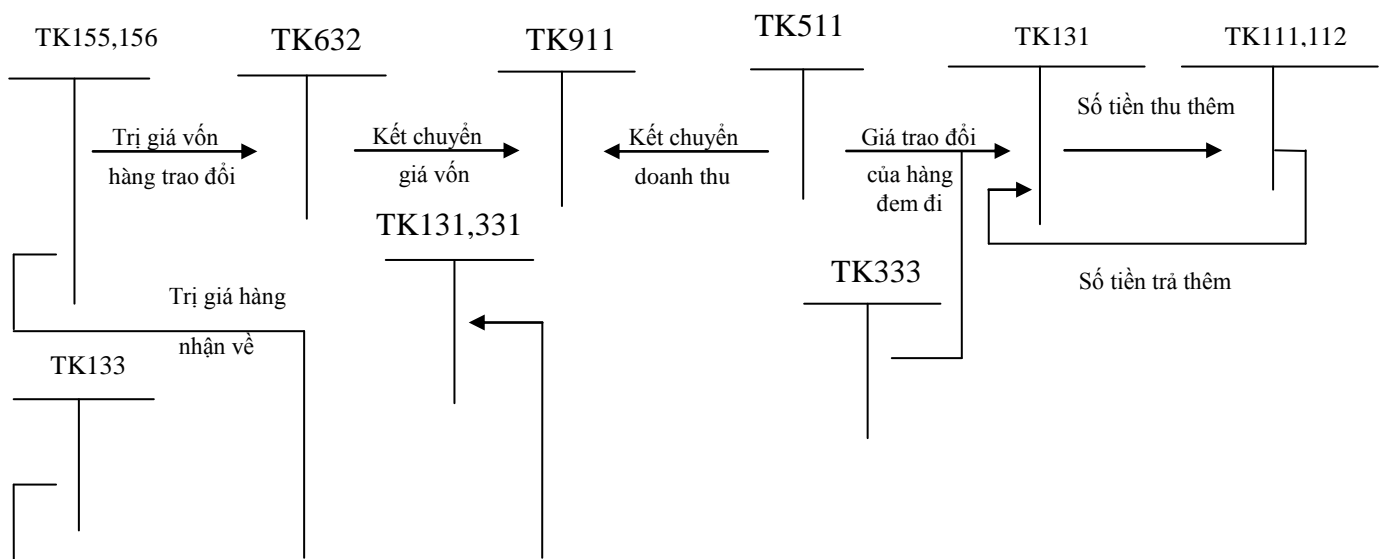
TK155,156

TK632

TK911

TK511

TK131

TK111,112

Trị giá vốn hàng trao đổi

Kết chuyển giá vốn

Kết chuyển doanh thu

Giá trao đổi của hàng đem đi

Số tiền thu thêm

TK131,331

TK333

Số tiền trả thêm

Trị giá hàng nhận về

TK133